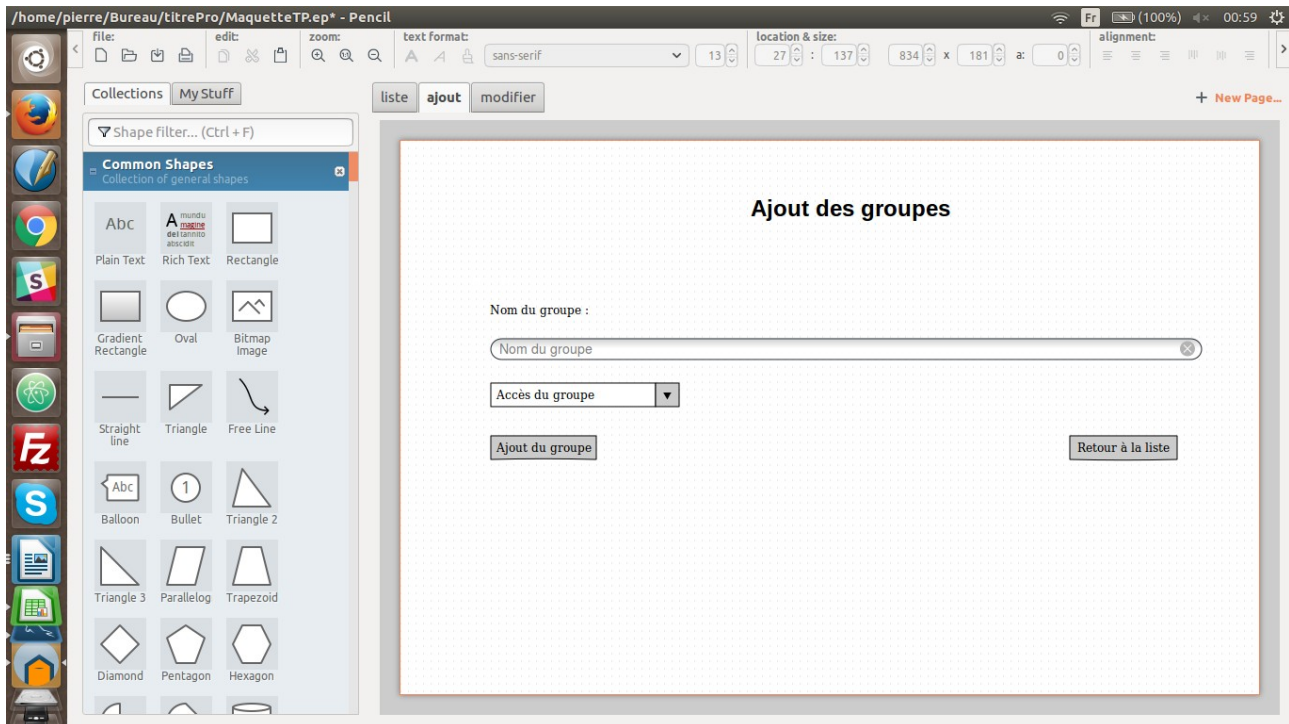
/home/pierre/Bureau/titrePro/MaquetteTP.ep* - Pencil

Fr (100%) 00:59

file: edit: zoom: text format: location & size: alignment:

sans-serif 13 27 : 137 834 x 181 a: 0

Collections My Stuff

Shape filter... (Ctrl + F)

Common Shapes
Collection of general shapes

Abc Plain Text
A mundu magine dei tannito abscidit Rich Text
Rectangle
Gradient Rectangle
Oval
Bitmap Image
Straight line
Triangle
Free Line
Abc Balloon
1 Bullet
Triangle 2
Triangle 3
Parallelog
Trapezoid
Diamond
Pentagon
Hexagon

liste ajout modifier

+ New Page...

Ajout des groupes

Nom du groupe :

Nom du groupe

Accès du groupe

Ajout du groupe

Retour à la liste